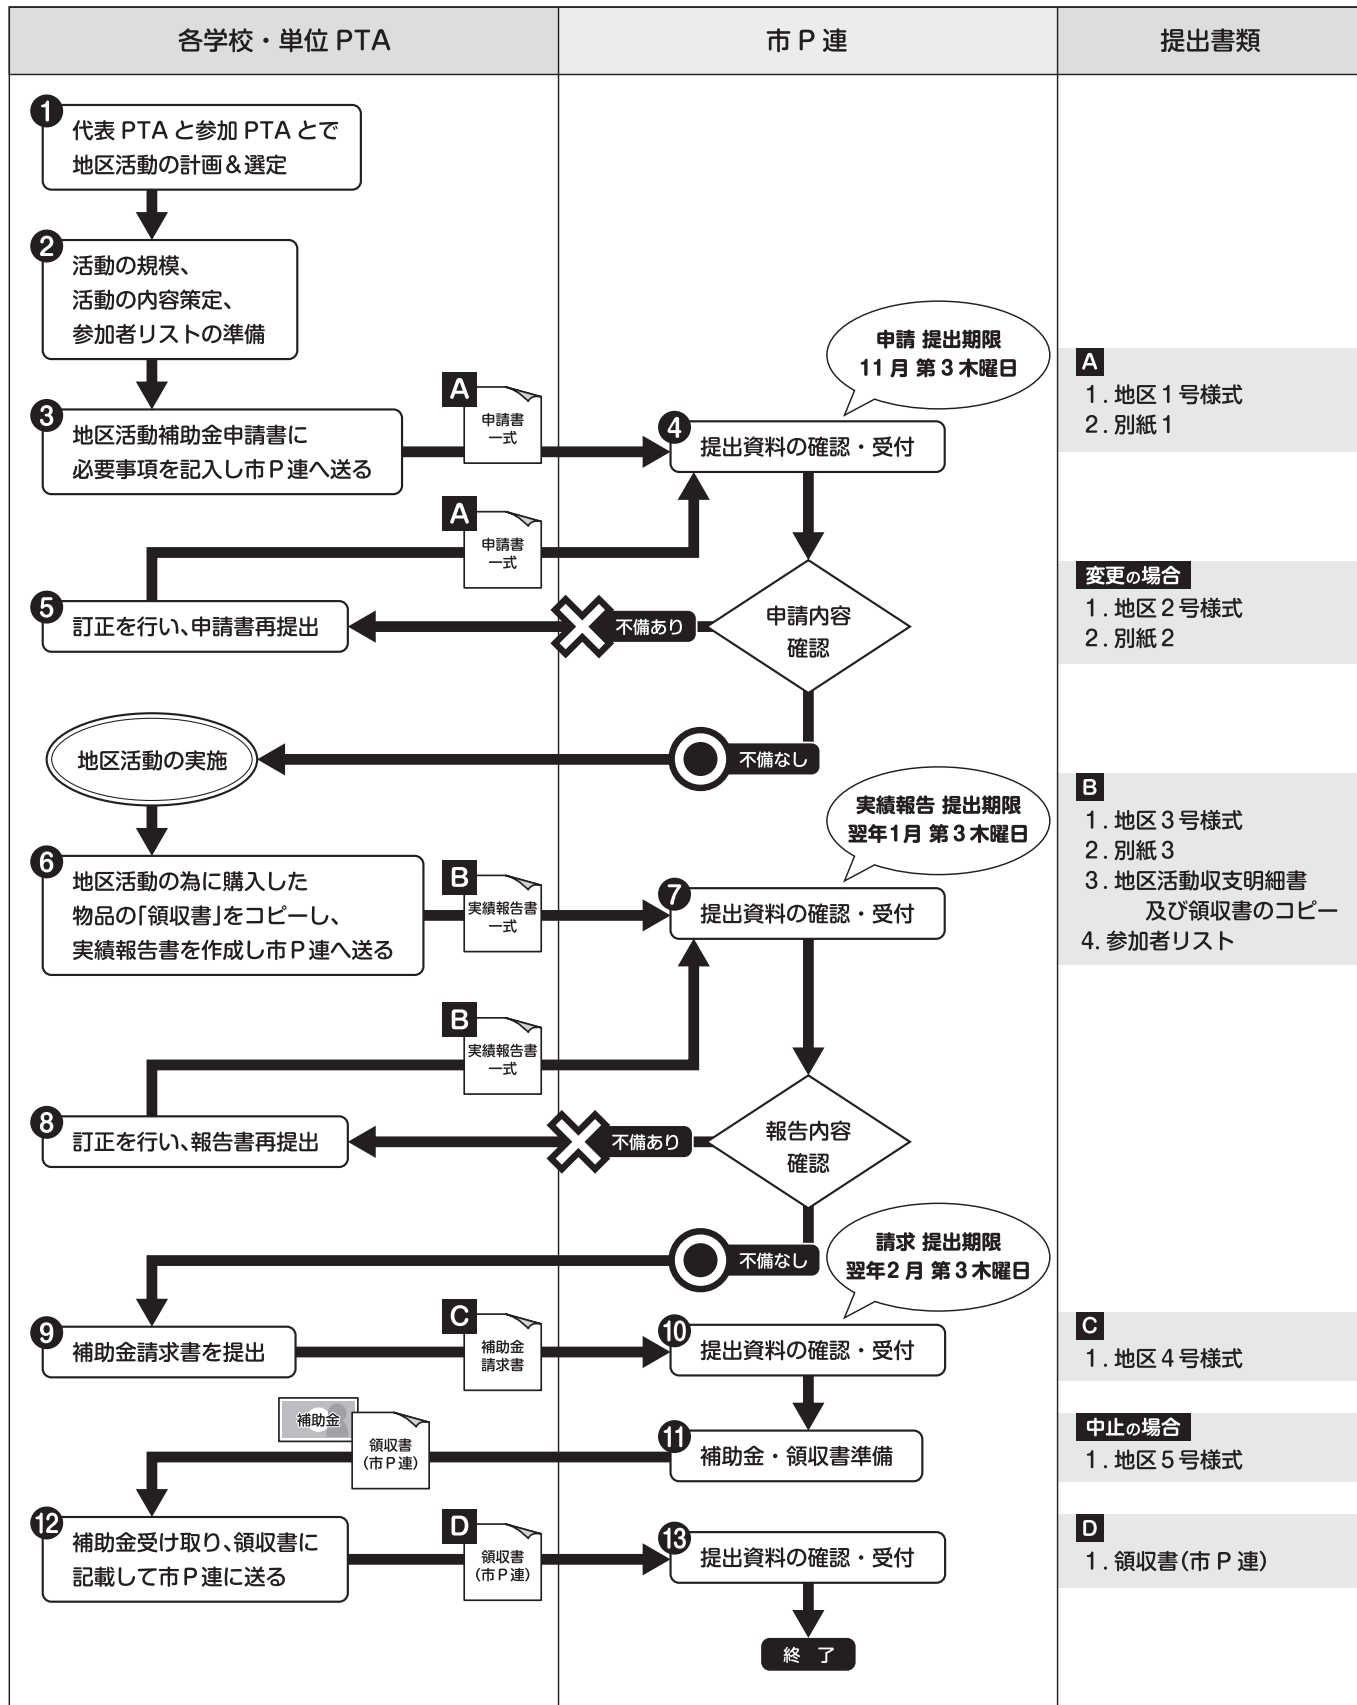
| 各学校・単位 PTA | 市 P 連 | 提出書類 |
|---|---|---|

1 代表 PTA と参加 PTA とで地区活動の計画＆選定

2 活動の規模、活動の内容策定、参加者リストの準備

申請 提出期限 11 月 第 3 木曜日

3 地区活動補助金申請書に必要事項を記入し市 P 連へ送る

A 申請書一式

4 提出資料の確認・受付

A
1. 地区 1 号様式
2. 別紙 1

A 申請書一式

5 訂正を行い、申請書再提出

不備あり

申請内容確認

変更の場合
1. 地区 2 号様式
2. 別紙 2

地区活動の実施

不備なし

実績報告 提出期限 翌年1月 第 3 木曜日

6 地区活動の為に購入した物品の「領収書」をコピーし、実績報告書を作成し市 P 連へ送る

B 実績報告書一式

7 提出資料の確認・受付

B
1. 地区 3 号様式
2. 別紙 3
3. 地区活動収支明細書 及び領収書のコピー
4. 参加者リスト

B 実績報告書一式

8 訂正を行い、報告書再提出

不備あり

報告内容確認

不備なし

請求 提出期限 翌年2 月 第 3 木曜日

9 補助金請求書を提出

C 補助金請求書

10 提出資料の確認・受付

C
1. 地区 4 号様式

補助金

領収書（市 P 連）

11 補助金・領収書準備

中止の場合
1. 地区 5 号様式

12 補助金受け取り、領収書に記載して市 P 連に送る

D 領収書（市 P 連）

13 提出資料の確認・受付

D
1. 領収書（市 P 連）

終 了